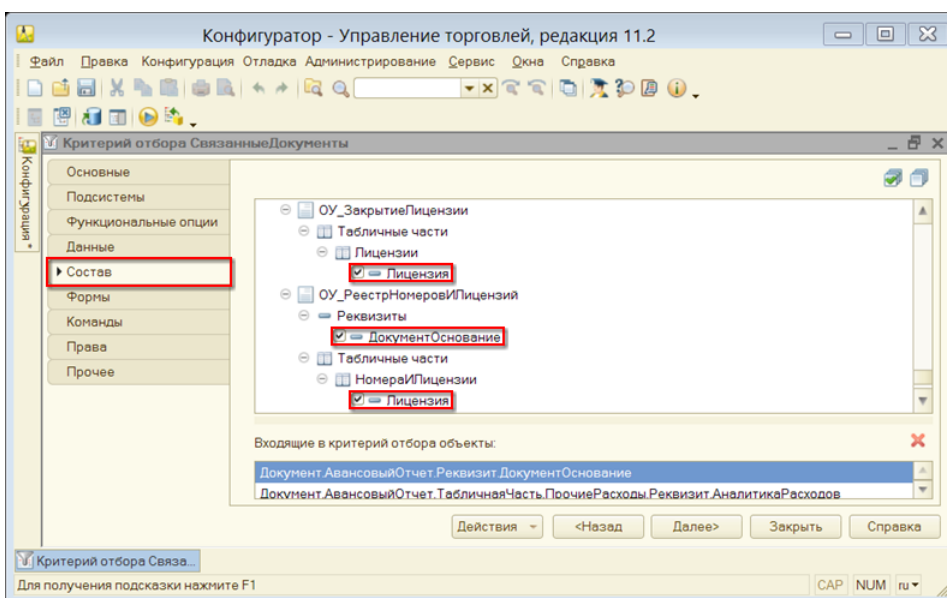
Конфигуратор - Управление торговлей, редакция 11.2

Файл Правка Конфигурация Отладка Администрирование Сервис Окна Справка

Конфигурация

Критерий отбора СвязанныеДокументы

Основные
Подсистемы
Функциональные опции
Данные
Состав
Формы
Команды
Права
Прочее

ОУ_ЗакрытиеПицензии
Табличные части
Лицензии
Лицензия
ОУ_РеестрНомеровИЛицензий
Реквизиты
ДокументОснование
Табличные части
НомераИЛицензии
Лицензия

Входящие в критерий отбора объекты:

Документ.АвансовыйОтчет.Реквизит.ДокументОснование
Документ.АвансовыйОтчет.ТабличнаяЧасть.ПрочиеРасходы.Реквизит.АналитикаРасходов

Действия <Назад Далее> Закрыть Справка

Критерий отбора Связа...

Для получения подсказки нажмите F1

CAP NUM ru